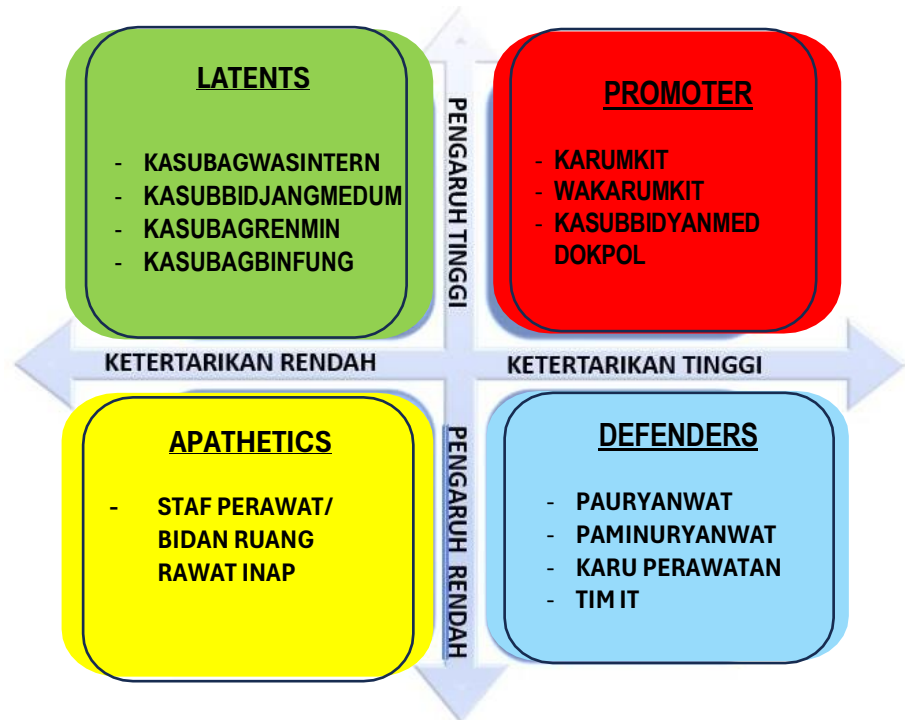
LATENTS

- KASUBAGWASINTERN
- KASUBBIDJANGMEDUM
- KASUBAGRENMIN
- KASUBAGBINFUNG

PENGARUH TINGGI

PROMOTER

- KARUMKIT
- WAKARUMKIT
- KASUBBIDYANMED DOKPOL

KETERTARIKAN RENDAH

KETERTARIKAN TINGGI

APATHETICS

- STAF PERAWAT/ BIDAN RUANG RAWAT INAP

PENGARUH RENDAH

DEFENDERS

- PAURYANWAT
- PAMINURYANWAT
- KARU PERAWATAN
- TIM IT